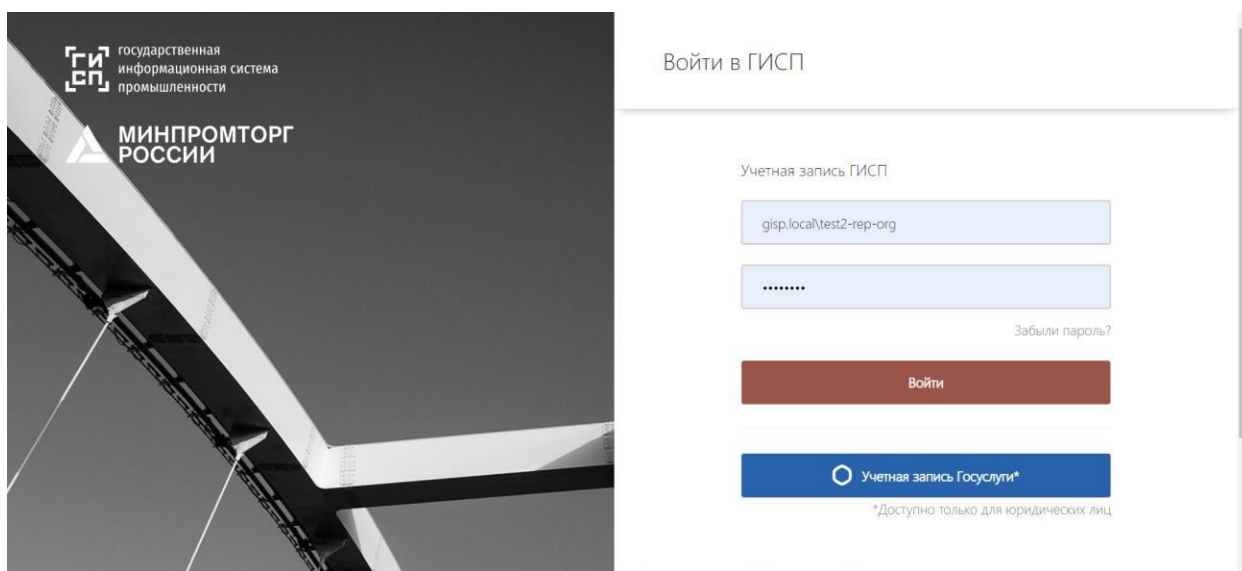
ГИСП государственная информационная система промышленности

МИНПРОМТОРГ РОССИИ

Войти в ГИСП

Учетная запись ГИСП

gisp.local\test2-rep-org

••••••••

Забыли пароль?

Войти

Учетная запись Госуслуги*

*Доступно только для юридических лиц